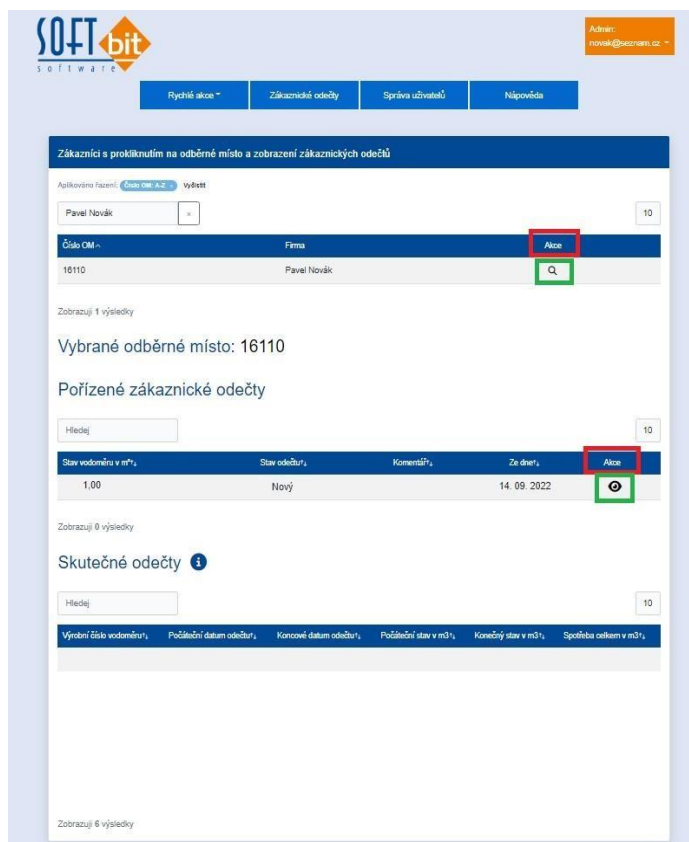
SOFT bit
software

Admin:
novak@seznam.cz

Rychlé akce
Zákaznické odečty
Správa uživatelů
Nápověda

Zákazníci s prokliknutím na odběrné místo a zobrazení zákaznických odečtů

Aplikováno řazení: Číslo OM: A-Z × Vyčistit

Pavel Novák ×

10

| Číslo OM | Firma | Akce |
|---|---|---|
| 16110 | Pavel Novák | |

Zobrazuji 1 výsledky

Vybrané odběrné místo: 16110

Pořízené zákaznické odečty

Hledej

10

| Stav vodoměru v m³ | Stav odečtu | Komentář | Ze dne | Akce |
|---|---|---|---|---|
| 1,00 | Nový | | 14. 09. 2022 | |

Zobrazuji 0 výsledky

Skutečné odečty

Hledej

10

| Výrobní číslo vodoměru | Počáteční datum odečtu | Koncové datum odečtu | Počáteční stav v m3 | Konečný stav v m3 | Spotřeba celkem v m3 |
|---|---|---|---|---|---|
| | | | | | |

Zobrazuji 6 výsledky